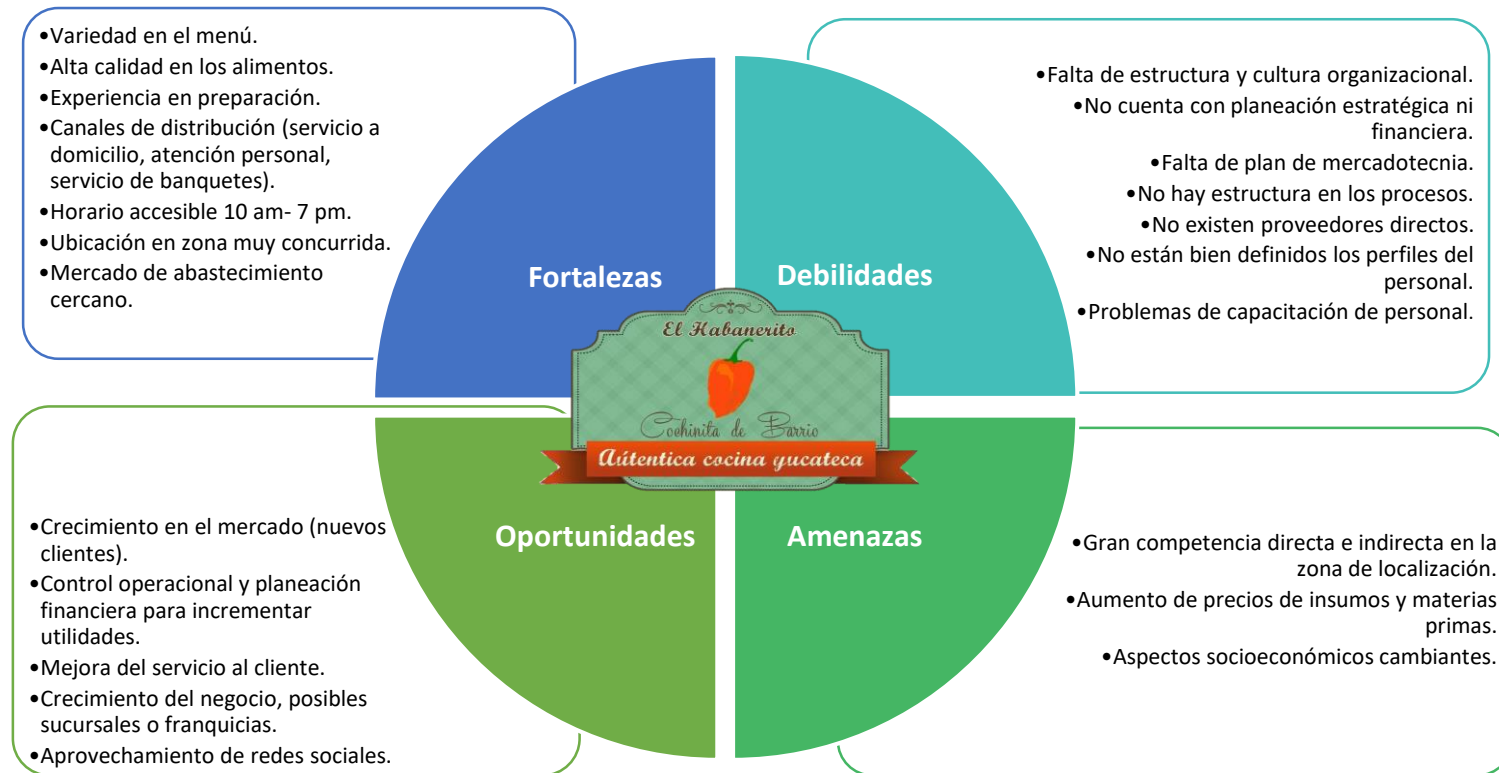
•Variedad en el menú.
•Alta calidad en los alimentos.
•Experiencia en preparación.
•Canales de distribución (servicio a domicilio, atención personal, servicio de banquetes).
•Horario accesible 10 am- 7 pm.
•Ubicación en zona muy concurrida.
•Mercado de abastecimiento cercano.

Fortalezas

Debilidades

•Falta de estructura y cultura organizacional.
•No cuenta con planeación estratégica ni financiera.
•Falta de plan de mercadotecnia.
•No hay estructura en los procesos.
•No existen proveedores directos.
•No están bien definidos los perfiles del personal.
•Problemas de capacitación de personal.

El Habanerito
Cochinita de Barrio
Aútentica cocina yucateca

•Crecimiento en el mercado (nuevos clientes).
•Control operacional y planeación financiera para incrementar utilidades.
•Mejora del servicio al cliente.
•Crecimiento del negocio, posibles sucursales o franquicias.
•Aprovechamiento de redes sociales.

Oportunidades

Amenazas

•Gran competencia directa e indirecta en la zona de localización.
•Aumento de precios de insumos y materias primas.
•Aspectos socioeconómicos cambiantes.